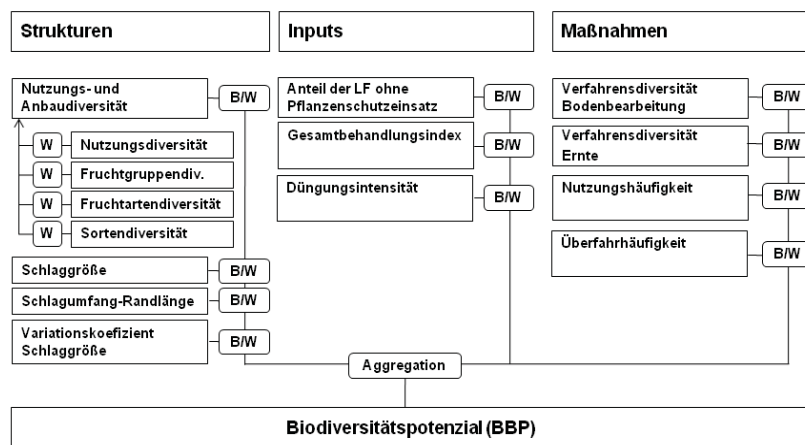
Strukturen

Inputs

Maßnahmen

Nutzungs- und Anbaudiversität

B/W

W Nutzungsdiversität

W Fruchtgruppendiv.

W Fruchtartendiversität

W Sortendiversität

Schlaggröße

B/W

Schlagumfang-Randlänge

B/W

Variationskoefizient Schlaggröße

B/W

Anteil der LF ohne Pflanzenschutzeinsatz

B/W

Gesamtbehandlungsindex

B/W

Düngungsintensität

B/W

Verfahrensdiversität Bodenbearbeitung

B/W

Verfahrensdiversität Ernte

B/W

Nutzungshäufigkeit

B/W

Überfahrhäufigkeit

B/W

Aggregation

Biodiversitätspotenzial (BBP)